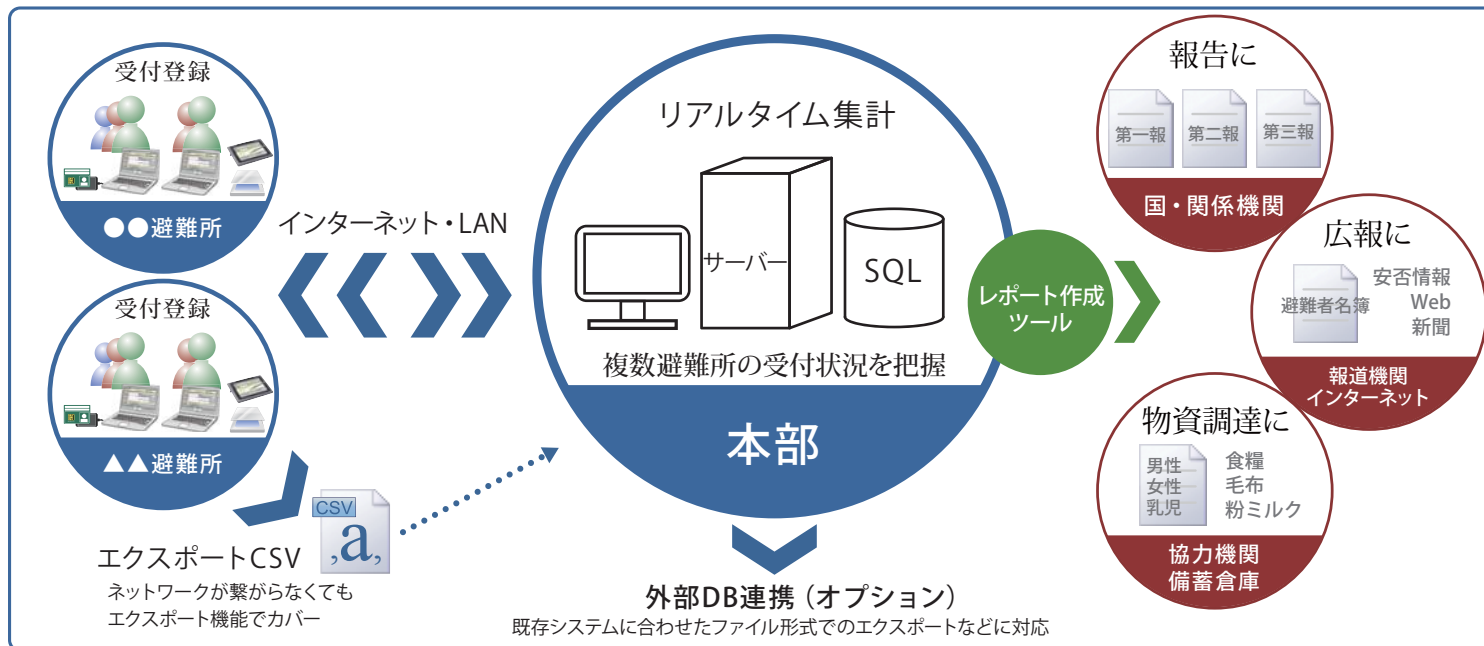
受付登録

●●避難所

受付登録

▲▲避難所

インターネット・LAN

エクスポートCSV
ネットワークが繋がらなくても
エクスポート機能でカバー

CSV
,a,

リアルタイム集計
サーバー
SQL
複数避難所の受付状況を把握
本部

外部DB連携（オプション）
既存システムに合わせたファイル形式でのエクスポートなどに対応

レポート作成
ツール

報告に
第一報
第二報
第三報
国・関係機関

広報に
避難者名簿
安否情報
Web
新聞
報道機関
インターネット

物資調達に
男性
女性
乳児
食糧
毛布
粉ミルク
協力機関
備蓄倉庫